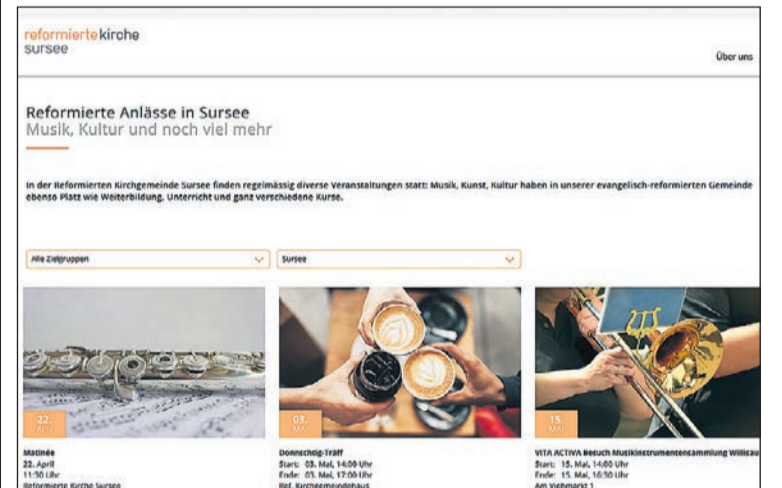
reformiertekirche
sursee

Über uns

Reformierte Anlässe in Sursee
Musik, Kultur und noch viel mehr

In der Reformierten Kirchgemeinde Sursee finden regelmässig diverse Veranstaltungen statt: Musik, Kunst, Kultur haben in unserer evangelisch-reformierten Gemeinde ebenso Platz wie Weiterbildung, Unterricht und ganz verschiedene Kurse.

Alle Zielgruppen

Sursee

22.
APR

Matinée
22. April
11:30 Uhr
Reformierte Kirche Sursee

03.
MAI

Donnschtig-Träff
Start: 03. Mai, 14:00 Uhr
Ende: 03. Mai, 17:00 Uhr
Ref. Kirchgemeindehaus

15.
MAI

VITA ACTIVA Besuch Musikinstrumentensammlung Willisau
Start: 15. Mai, 14:00 Uhr
Ende: 15. Mai, 16:30 Uhr
Am Viehmarkt 1